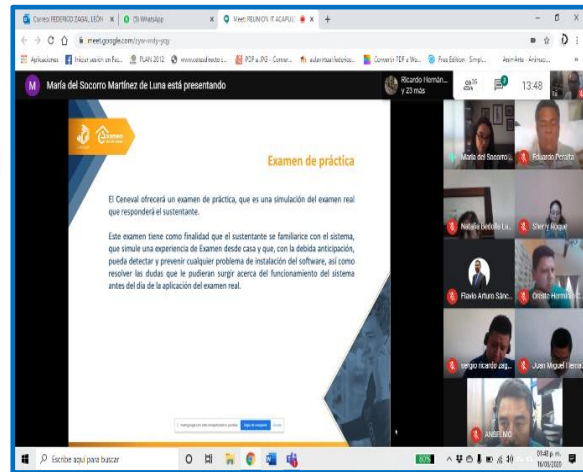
Correo FEDERICO ZAGAL LEÓN | (3) WhatsApp | Meet REUNIÓN IT ACAPUL

meet.google.com/zyw-wdy-ygq

Aplicaciones | Iniciar sesión en Fac... | PLAN 2012 | PDF a JPG - Conver... | Convertir PDF a Wo... | Free Edition - Simpl... | Anim Anita - Animaci...

M María del Socorro Martínez de Luna está presentando

Ricardo Hernán... y 23 más

13:48

Examen de práctica

El Ceneval ofrecerá un examen de práctica, que es una simulación del examen real que responderá el sustentante.

Este examen tiene como finalidad que el sustentante se familiarice con el sistema, que simule una experiencia de Examen desde casa y que, con la debida anticipación, pueda detectar y prevenir cualquier problema de instalación del software, así como resolver las dudas que le pudieran surgir acerca del funcionamiento del sistema antes del día de la aplicación del examen real.

María del Socorro...
Eduardo Peralta
Natalia Bedolla L...
Sherry Roque
Flavio Arturo Sánc...
Orestes Hernán...
sergio ricardo zag...
Juan Miguel Hern...
ANSELMO

Escribe aquí para buscar

09:48 p. m.
16/09/2020